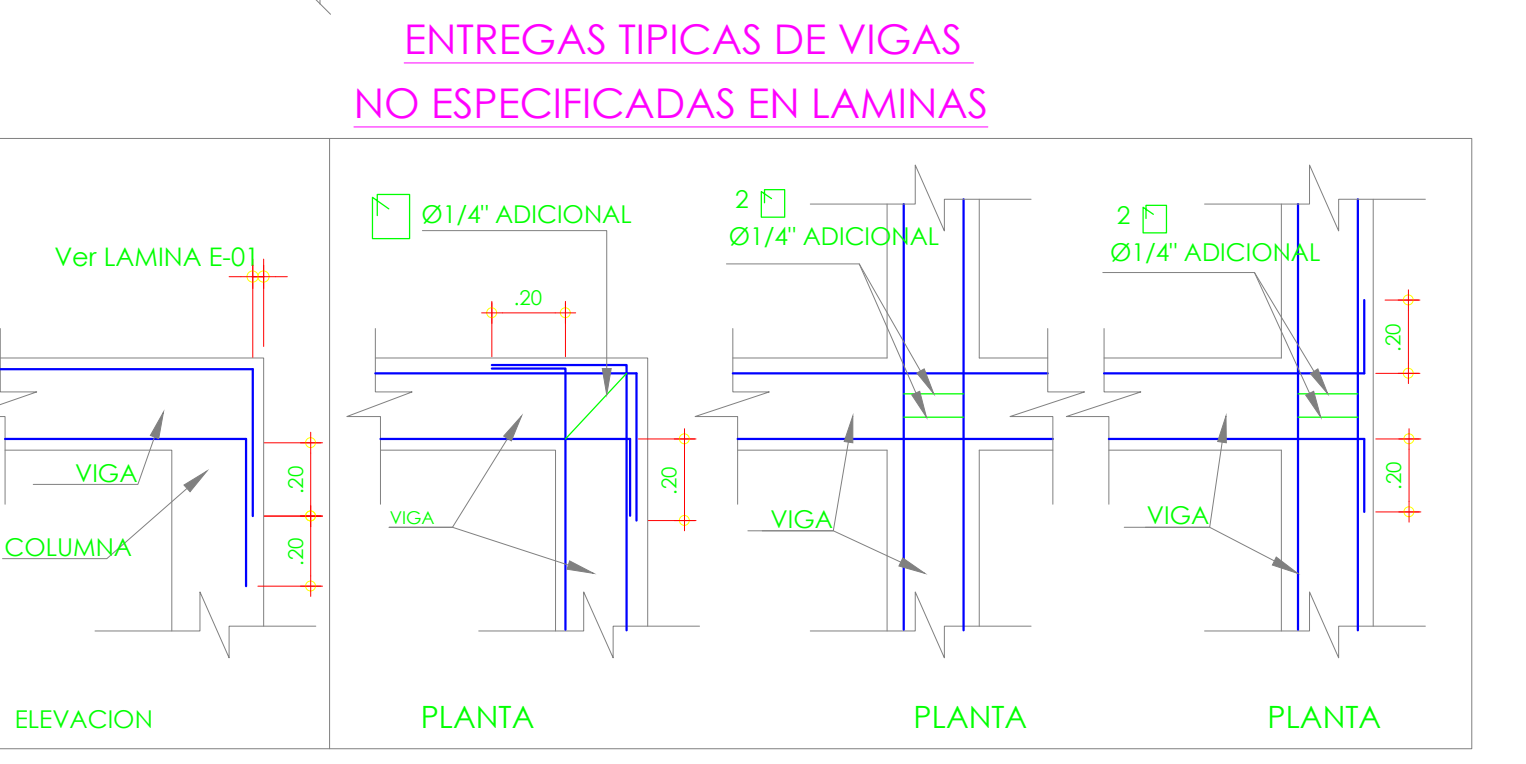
ENTREGAS TIPICAS DE VIGAS
NO ESPECIFICADAS EN LAMINAS

Ver LAMINA E-01
VIGA
COLUMNA
.20
.20
ELEVACION

Ø1/4" ADICIONAL
.20
VIGA
.20
PLANTA

2
Ø1/4" ADICIONAL
VIGA
PLANTA

2
Ø1/4" ADICIONAL
.20
.20
VIGA
PLANTA